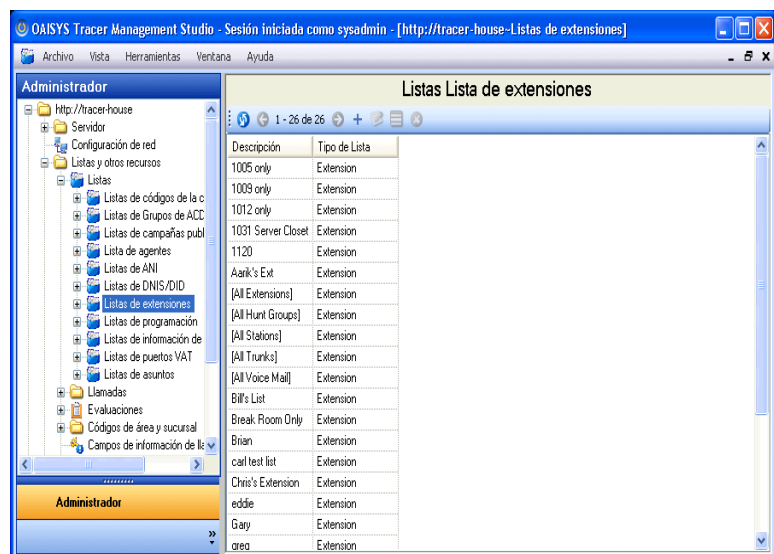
OAISYS Tracer Management Studio - Sesión iniciada como sysadmin - [http://tracer-house~Listas de extensiones]

Archivo Vista Herramientas Ventana Ayuda

Administrador

http://tracer-house
Servidor
Configuración de red
Listas y otros recursos
Listas
Listas de códigos de la c
Listas de Grupos de ACD
Listas de campañas publ
Lista de agentes
Listas de ANI
Listas de DNIS/DID
Listas de extensiones
Listas de programación
Listas de información de
Listas de puertos VAT
Listas de asuntos
Llamadas
Evaluaciones
Códigos de área y sucursal
Campos de información de la

Administrador

Listas Lista de extensiones

1 - 26 de 26

| Descripción | Tipo de Lista |
|---|---|
| 1005 only | Extension |
| 1009 only | Extension |
| 1012 only | Extension |
| 1031 Server Closet | Extension |
| 1120 | Extension |
| Aarik's Ext | Extension |
| [All Extensions] | Extension |
| [All Hunt Groups] | Extension |
| [All Stations] | Extension |
| [All Trunks] | Extension |
| [All Voice Mail] | Extension |
| Bill's List | Extension |
| Break Room Only | Extension |
| Brian | Extension |
| carl test list | Extension |
| Chris's Extension | Extension |
| eddie | Extension |
| Gary | Extension |
| greg | Extension |